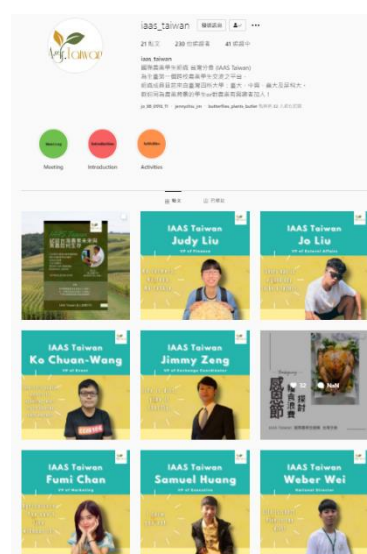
iaas_taiwan 發送訊息

21 貼文 230 位粉絲 41 追蹤中

iaas_taiwan
國際農業學生組織 台灣分會 (IAAS Taiwan)
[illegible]

Meeting Introduction Activities

貼文 被標註

IAAS Taiwan
Judy Liu

IAAS Taiwan
Jo Liu

IAAS Taiwan
Ko Chuan-Wang

IAAS Taiwan
Jimmy Zeng

感恩節

IAAS Taiwan
Fumi Chan

IAAS Taiwan
Samuel Huang

IAAS Taiwan
Weber Wei